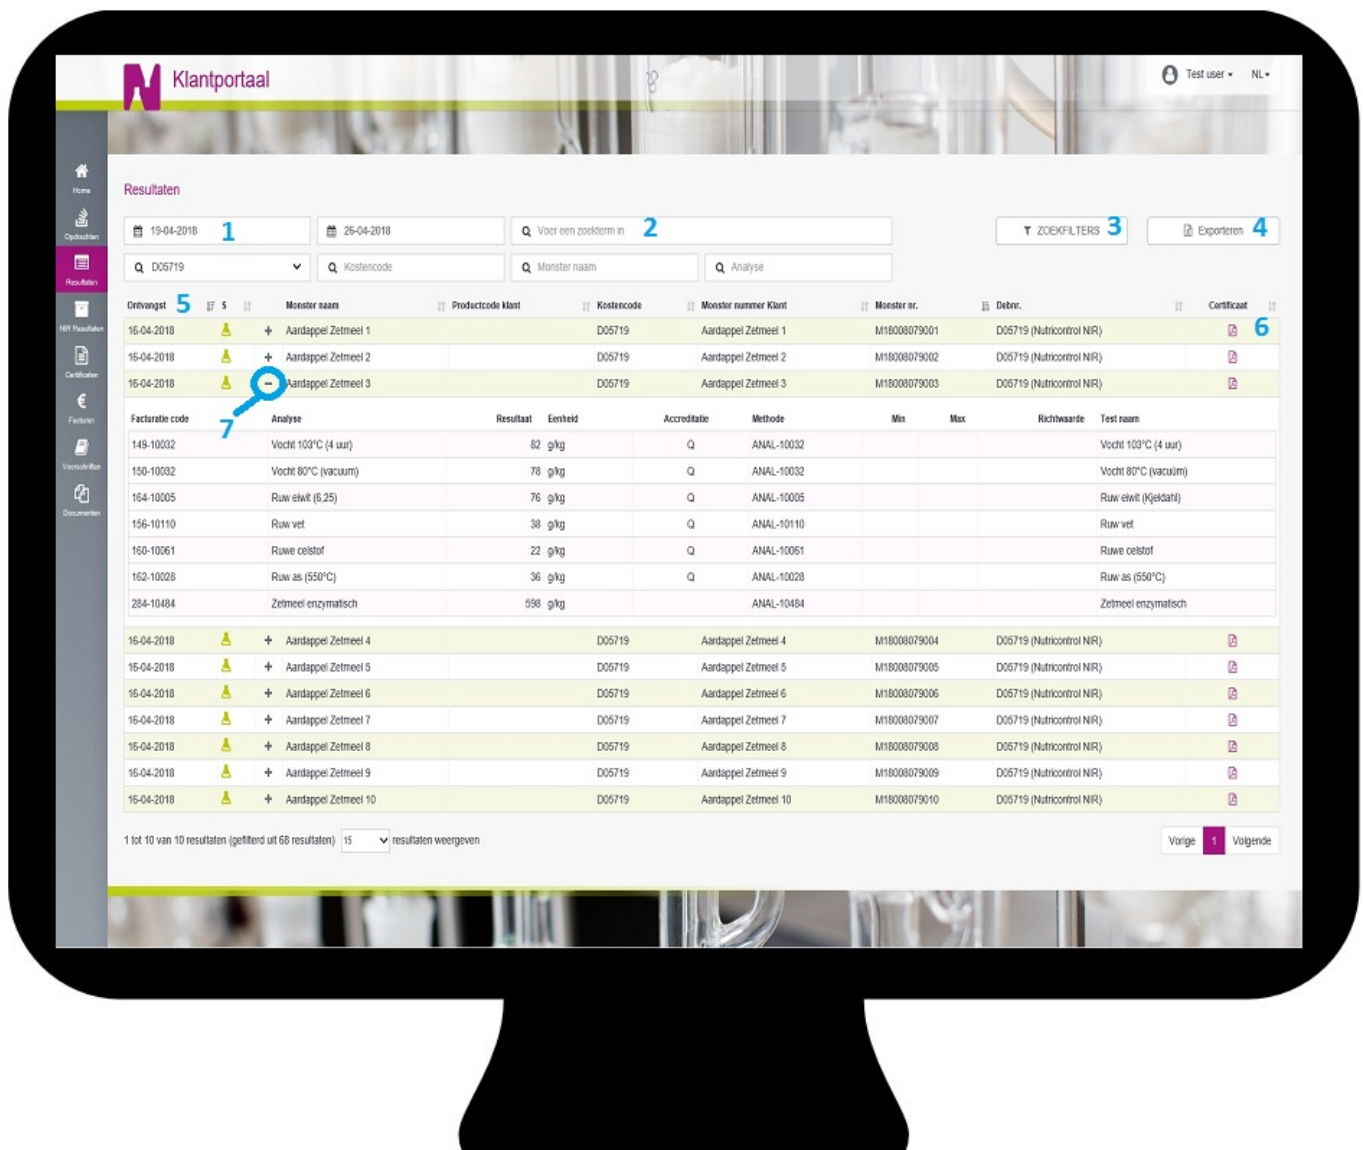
Klantportaal

Test user ▾ NL ▾

Home
Opdrachten
Resultaten
NIR Resultaten
Certificaten
Facturen
Voorschriften
Documenten

Resultaten

19-04-2018 1 26-04-2018 Voer een zoekterm in 2 ZOEKFILTERS 3 Exporteren 4

D05719 Kostencode Monster naam Analyse

| Ontvangst 5 | S | | Monster naam | Productcode klant | Kostencode | Monster nummer Klant | Monster nr. | Debnr. | Certificaat 6 |
|---|---|---|---|---|---|---|---|---|---|
| 16-04-2018 | | + | Aardappel Zetmeel 1 | | D05719 | Aardappel Zetmeel 1 | M18008079001 | D05719 (Nutricontrol NIR) | |
| 16-04-2018 | | + | Aardappel Zetmeel 2 | | D05719 | Aardappel Zetmeel 2 | M18008079002 | D05719 (Nutricontrol NIR) | |
| 16-04-2018 | | − | Aardappel Zetmeel 3 | | D05719 | Aardappel Zetmeel 3 | M18008079003 | D05719 (Nutricontrol NIR) | |

7

| Facturatie code | Analyse | Resultaat | Eenheid | Accreditatie | Methode | Min | Max | Richtwaarde | Test naam |
|---|---|---|---|---|---|---|---|---|---|
| 149-10032 | Vocht 103°C (4 uur) | 82 | g/kg | Q | ANAL-10032 | | | | Vocht 103°C (4 uur) |
| 150-10032 | Vocht 80°C (vacuum) | 78 | g/kg | Q | ANAL-10032 | | | | Vocht 80°C (vacuüm) |
| 164-10005 | Ruw eiwit (6,25) | 76 | g/kg | Q | ANAL-10005 | | | | Ruw eiwit (Kjeldahl) |
| 156-10110 | Ruw vet | 38 | g/kg | Q | ANAL-10110 | | | | Ruw vet |
| 160-10061 | Ruwe celstof | 22 | g/kg | Q | ANAL-10061 | | | | Ruwe celstof |
| 162-10028 | Ruw as (550°C) | 36 | g/kg | Q | ANAL-10028 | | | | Ruw as (550°C) |
| 284-10484 | Zetmeel enzymatisch | 598 | g/kg | | ANAL-10484 | | | | Zetmeel enzymatisch |

| | | | | | | | | | |
|---|---|---|---|---|---|---|---|---|---|
| 16-04-2018 | | + | Aardappel Zetmeel 4 | | D05719 | Aardappel Zetmeel 4 | M18008079004 | D05719 (Nutricontrol NIR) | |
| 16-04-2018 | | + | Aardappel Zetmeel 5 | | D05719 | Aardappel Zetmeel 5 | M18008079005 | D05719 (Nutricontrol NIR) | |
| 16-04-2018 | | + | Aardappel Zetmeel 6 | | D05719 | Aardappel Zetmeel 6 | M18008079006 | D05719 (Nutricontrol NIR) | |
| 16-04-2018 | | + | Aardappel Zetmeel 7 | | D05719 | Aardappel Zetmeel 7 | M18008079007 | D05719 (Nutricontrol NIR) | |
| 16-04-2018 | | + | Aardappel Zetmeel 8 | | D05719 | Aardappel Zetmeel 8 | M18008079008 | D05719 (Nutricontrol NIR) | |
| 16-04-2018 | | + | Aardappel Zetmeel 9 | | D05719 | Aardappel Zetmeel 9 | M18008079009 | D05719 (Nutricontrol NIR) | |
| 16-04-2018 | | + | Aardappel Zetmeel 10 | | D05719 | Aardappel Zetmeel 10 | M18008079010 | D05719 (Nutricontrol NIR) | |

1 tot 10 van 10 resultaten (gefilterd uit 68 resultaten) 15 resultaten weergeven

Vorige 1 Volgende